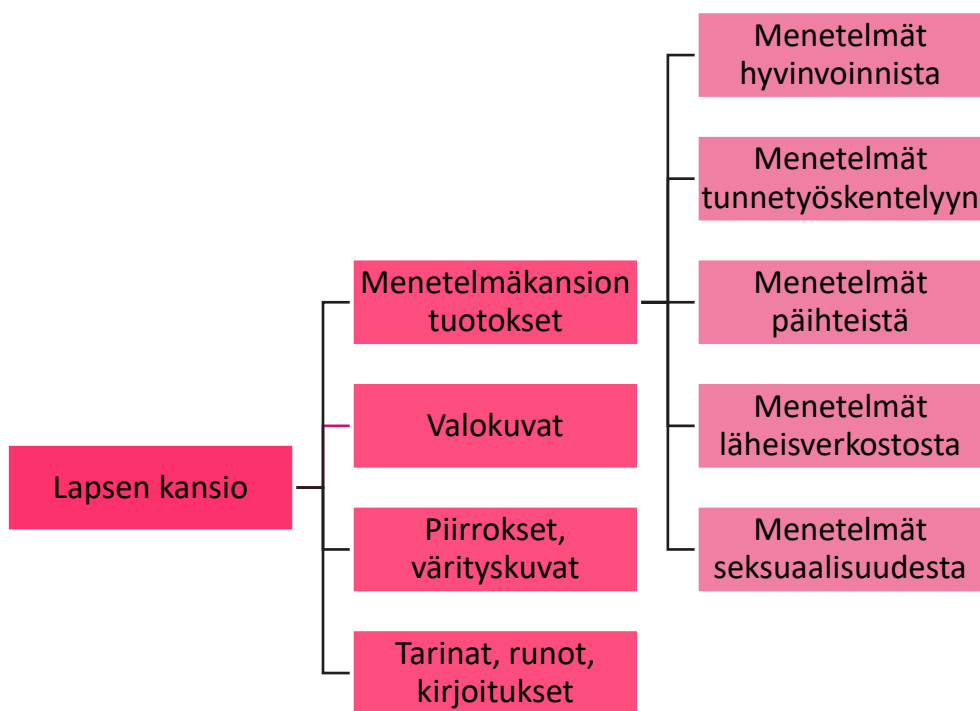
Lapsen kansio

Menetelmäkansion tuotokset

Valokuvat

Piirrokset, värityskuvat

Tarinat, runot, kirjoitukset

Menetelmät hyvinvoinnista

Menetelmät tunnetyöskentelyyn

Menetelmät päihteistä

Menetelmät läheisverkostosta

Menetelmät seksuaalisuudesta